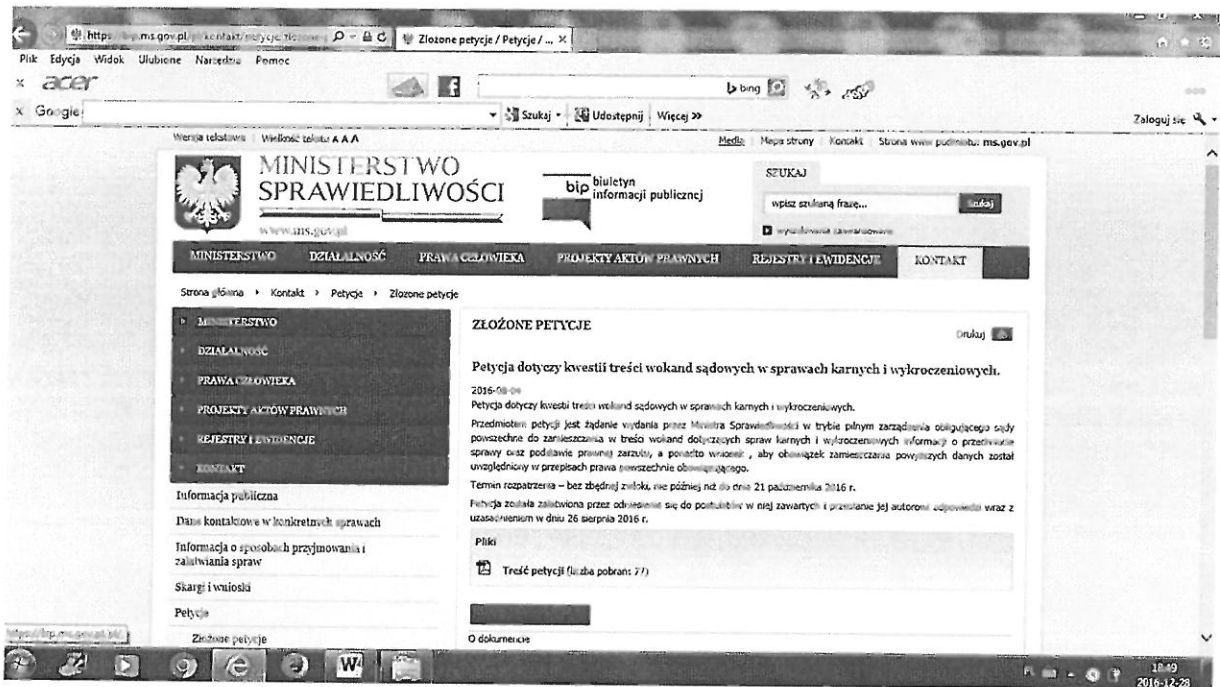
https://bip.ms.gov.pl/pl/kontakt/petycje/zlozone Złożone petycje / Petycje / ... ×

Plik Edycja Widok Ulubione Narzędzia Pomoc

acer

bing

Google

Szukaj · Udostępnij Więcej »

Zaloguj się

Wersja tekstowa | Wielkość tekstu A A A

Media | Mapa strony | Kontakt | Strona www podmiotu: ms.gov.pl

MINISTERSTWO SPRAWIEDLIWOŚCI

www.ms.gov.pl

bip biuletyn informacji publicznej

SZUKAJ

wpisz szukaną frazę...

Szukaj

wyszukiwanie zaawansowane

MINISTERSTWO | DZIAŁALNOŚĆ | PRAWA CZŁOWIEKA | PROJEKTY AKTÓW PRAWNYCH | REJESTRY I EWIDENCJE | KONTAKT

Strona główna › Kontakt › Petycje › Złożone petycje

MINISTERSTWO

DZIAŁALNOŚĆ

PRAWA CZŁOWIEKA

PROJEKTY AKTÓW PRAWNYCH

REJESTRY I EWIDENCJE

KONTAKT

Informacja publiczna

Dane kontaktowe w konkretnych sprawach

Informacja o sposobach przyjmowania i załatwiania spraw

Skargi i wnioski

Petycje

Złożone petycje

ZŁOŻONE PETYCJE

Drukuj

Petycja dotyczy kwestii treści wokand sądowych w sprawach karnych i wykroczeniowych.

2016-08-04

Petycja dotyczy kwestii treści wokand sądowych w sprawach karnych i wykroczeniowych.

Przedmiotem petycji jest żądanie wydania przez Ministra Sprawiedliwości w trybie pilnym zarządzenia obligującego sądy powszechne do zamieszczania w treści wokand dotyczących spraw karnych i wykroczeniowych informacji o przedmiocie sprawy oraz podstawie prawnej zarzutu, a ponadto wniosek , aby obowiązek zamieszczania powyższych danych został uwzględniony w przepisach prawa powszechnie obowiązującego.

Termin rozpatrzenia – bez zbędnej zwłoki, nie później niż do dnia 21 października 2016 r.

Petycja została załatwiona przez odniesienie się do postulatów w niej zawartych i przesłanie jej autorowi odpowiedzi wraz z uzasadnieniem w dniu 26 sierpnia 2016 r.

Pliki

Treść petycji (liczba pobrań: 77)

O dokumencie

https://bip.ms.gov.pl/pl/

18:49
2016-12-28